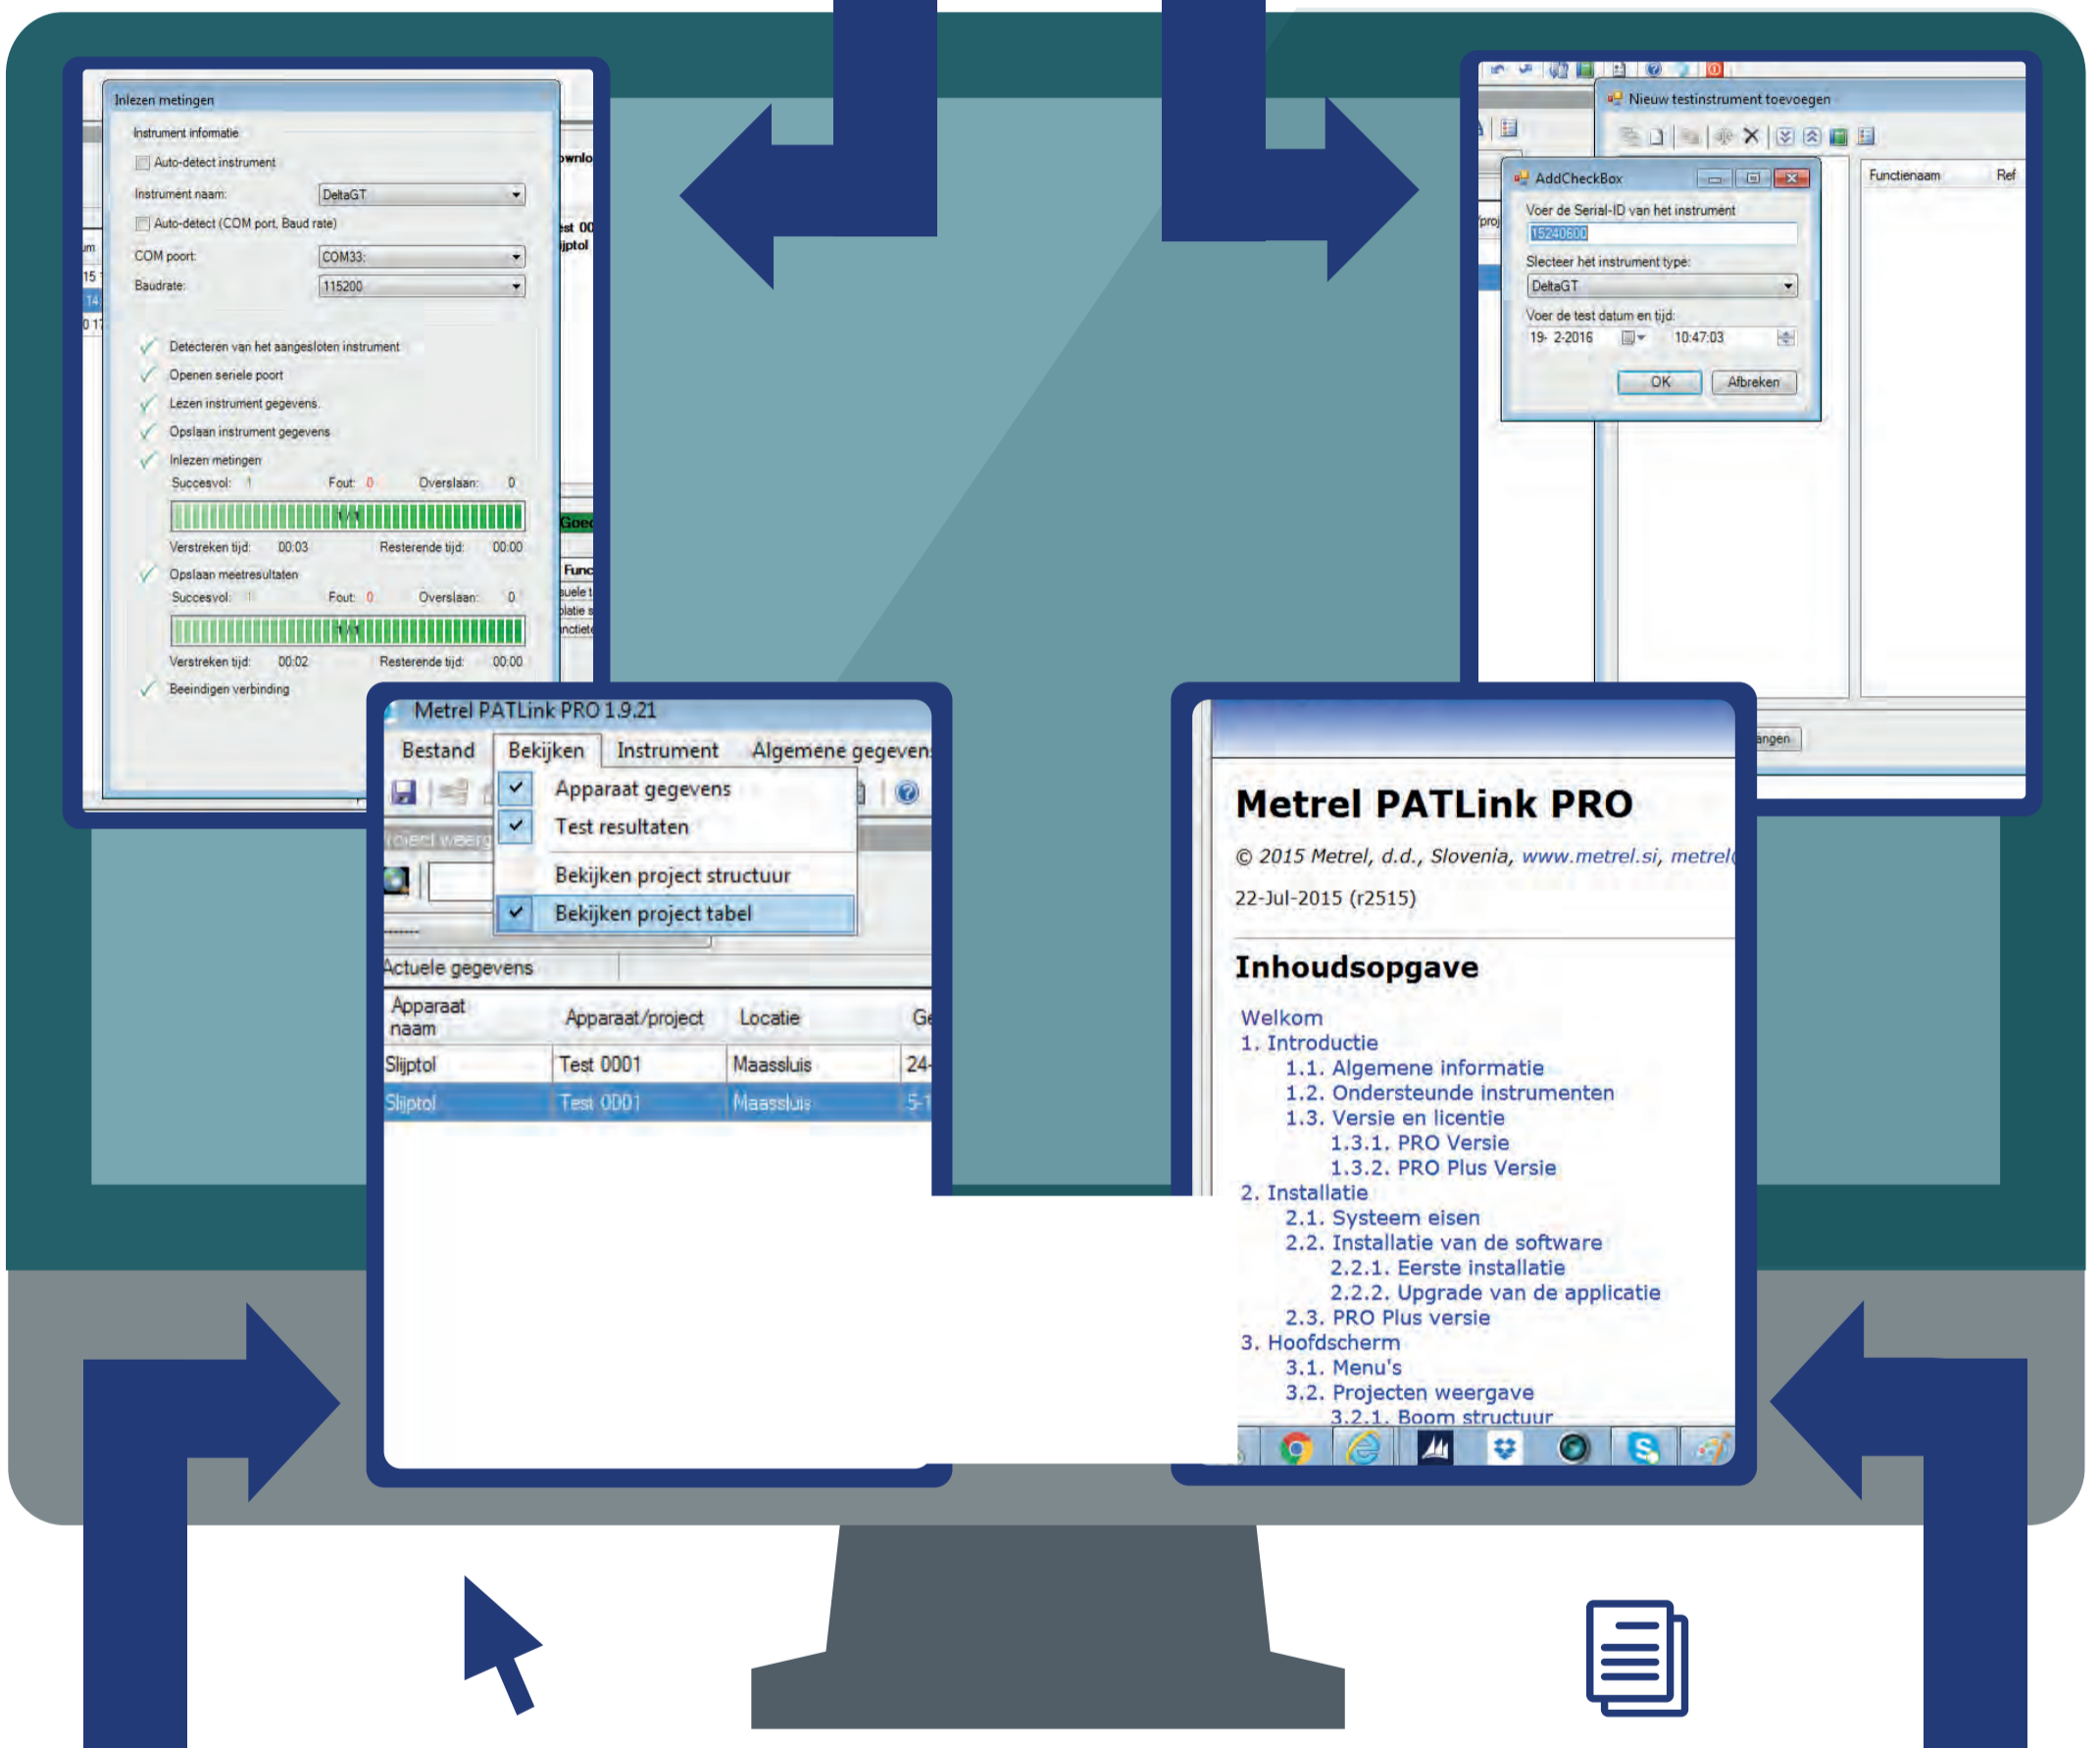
Inlezen metingen

Instrument informatie

Auto-detect instrument

Instrument naam: DeltaGT

Auto-detect (COM port, Baud rate)

COM poort: COM33:

Baudrate: 115200

Detecteren van het aangesloten instrument

Openen seriele poort

Lezen instrument gegevens.

Opslaan instrument gegevens

Inlezen metingen

Succesvol: 1 Fout: 0 Overslaan: 0

1/1

Verstreken tijd: 00:03 Resterende tijd: 00:00

Opslaan meetresultaten

Succesvol: 1 Fout: 0 Overslaan: 0

1/1

Verstreken tijd: 00:02 Resterende tijd: 00:00

Beeindigen verbinding

Nieuw testinstrument toevoegen

AddCheckBox

Voer de Serial-ID van het instrument

15240600

Slecteer het instrument type:

DeltaGT

Voer de test datum en tijd:

19- 2-2016 10:47:03

OK Afbreken

Functienaam Ref

Metrel PATLink PRO 1.9.21

Bestand Bekijken Instrument Algemene gegevens

Apparaat gegevens

Test resultaten

Bekijken project structuur

Bekijken project tabel

Actuele gegevens

| Apparaat naam | Apparaat/project | Locatie | Ge |
|---|---|---|---|
| Slijptol | Test 0001 | Maassluis | 24- |
| Slijptol | Test 0001 | Maassluis | 5-1 |

Metrel PATLink PRO

© 2015 Metrel, d.d., Slovenia, www.metrel.si, metrel

22-Jul-2015 (r2515)

Inhoudsopgave

Welkom
1. Introductie
1.1. Algemene informatie
1.2. Ondersteunde instrumenten
1.3. Versie en licentie
1.3.1. PRO Versie
1.3.2. PRO Plus Versie
2. Installatie
2.1. Systeem eisen
2.2. Installatie van de software
2.2.1. Eerste installatie
2.2.2. Upgrade van de applicatie
2.3. PRO Plus versie
3. Hoofdscherm
3.1. Menu's
3.2. Projecten weergave
3.2.1. Boom structuur